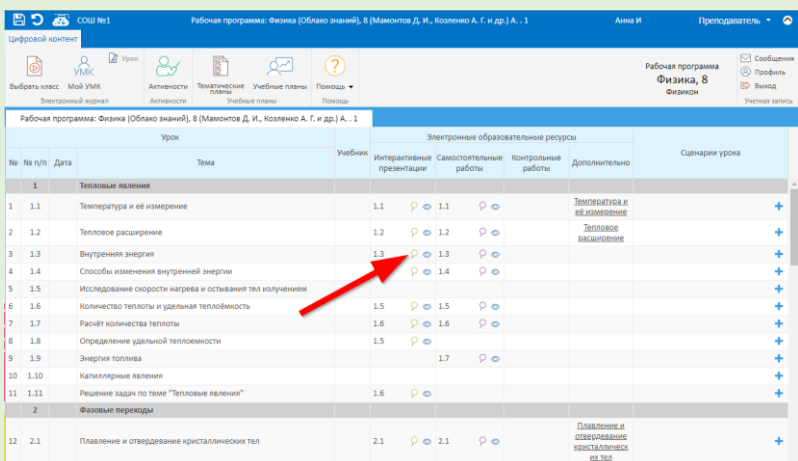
СОШ №1 Рабочая программа: Физика (Облако знаний), 8 (Мамонтов Д. И., Козленко А. Г. и др.) А.. 1 Анна И Преподаватель

Цифровой контент

Выбрать класс Мой УМК Урок Электронный журнал Активности Активности Тематические планы Учебные планы Учебные планы Помощь Помощь

Рабочая программа Физика, 8 Физикон

Сообщения Профиль Выход Учетная запись

Рабочая программа: Физика (Облако знаний), 8 (Мамонтов Д. И., Козленко А. Г. и др.) А.. 1

| № | № п/п | Дата | Тема | Учебник | Интерактивные презентации | Самостоятельные работы | Контрольные работы | Дополнительно | Сценарии урока |
|---|---|---|---|---|---|---|---|---|---|
| | 1 | | Тепловые явления | | | | | | |
| 1 | 1.1 | | Температура и её измерение | | 1.1 | 1.1 | | Температура и её измерение | + |
| 2 | 1.2 | | Тепловое расширение | | 1.2 | 1.2 | | Тепловое расширение | + |
| 3 | 1.3 | | Внутренняя энергия | | 1.3 | 1.3 | | | + |
| 4 | 1.4 | | Способы изменения внутренней энергии | | 1.4 | 1.4 | | | + |
| 5 | 1.5 | | Исследование скорости нагрева и остывания тел излучением | | | | | | + |
| 6 | 1.6 | | Количество теплоты и удельная теплоёмкость | | 1.5 | 1.5 | | | + |
| 7 | 1.7 | | Расчёт количества теплоты | | 1.6 | 1.6 | | | + |
| 8 | 1.8 | | Определение удельной теплоемкости | | 1.5 | | | | + |
| 9 | 1.9 | | Энергия топлива | | | 1.7 | | | + |
| 10 | 1.10 | | Капиллярные явления | | | | | | + |
| 11 | 1.11 | | Решение задач по теме "Тепловые явления" | | 1.6 | | | | + |
| | 2 | | Фазовые переходы | | | | | | |
| 12 | 2.1 | | Плавление и отвердевание кристаллических тел | | 2.1 | 2.1 | | Плавление и отвердевание кристаллических тел | + |